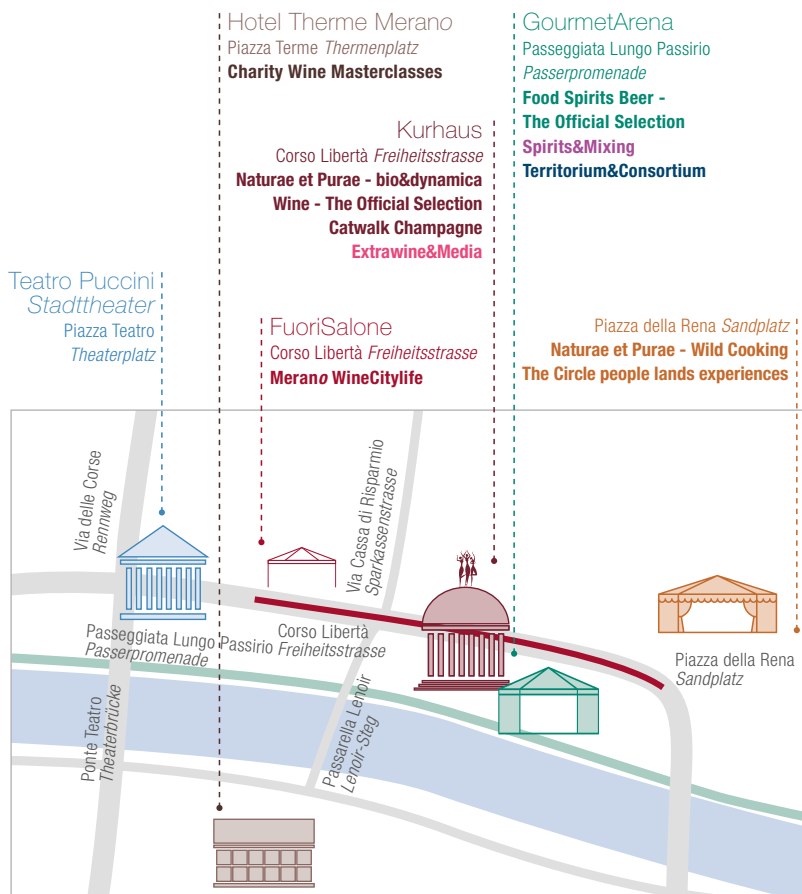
Hotel Therme Merano
Piazza Terme *Thermenplatz*
**Charity Wine Masterclasses**

GourmetArena
Passeggiata Lungo Passirio
*Passerpromenade*
**Food Spirits Beer - The Official Selection**
**Spirits&Mixing**
**Territorium&Consortium**

Kurhaus
Corso Libertà *Freiheitsstrasse*
**Naturae et Purae - bio&dynamica**
**Wine - The Official Selection**
**Catwalk Champagne**
**Extrawine&Media**

Teatro Puccini
*Stadttheater*
Piazza Teatro
*Theaterplatz*

FuoriSalone
Corso Libertà *Freiheitsstrasse*
**Merano WineCitylife**

Piazza della Rena *Sandplatz*
**Naturae et Purae - Wild Cooking**
**The Circle people lands experiences**

Via delle Corse
*Rennweg*

Via Cassa di Risparmio
*Sparkassenstrasse*

Passeggiata Lungo Passirio
*Passerpromenade*

Corso Libertà
*Freiheitsstrasse*

Piazza della Rena
*Sandplatz*

Ponte Teatro
*Theaterbrücke*

Passarella Lenoir
*Lenoir-Steg*